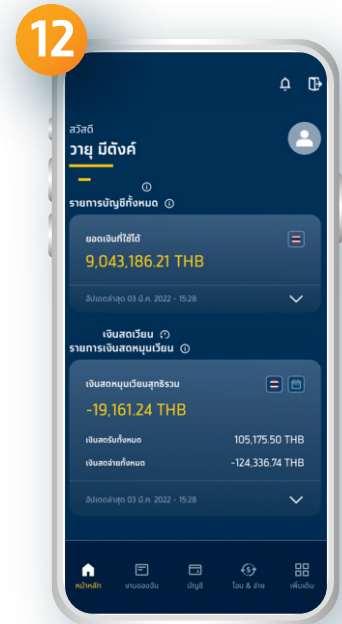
12

สวัสดี
วายุ มีตังค์

รายการบัญชีทั้งหมด

ยอดเงินที่ใช้ได้
9,043,186.21 THB

อัปเดตล่าสุด 03 มี.ค. 2022 - 15:28

เงินสดเวียน
รายการเงินสดหมุนเวียน

เงินสดหมุนเวียนสุทธิรวม
-19,161.24 THB

เงินสดรับทั้งหมด 105,175.50 THB
เงินสดจ่ายทั้งหมด -124,336.74 THB

อัปเดตล่าสุด 03 มี.ค. 2022 - 15:28

หน้าหลัก
งานของฉัน
บัญชี
โอน & จ่าย
เพิ่มเติม